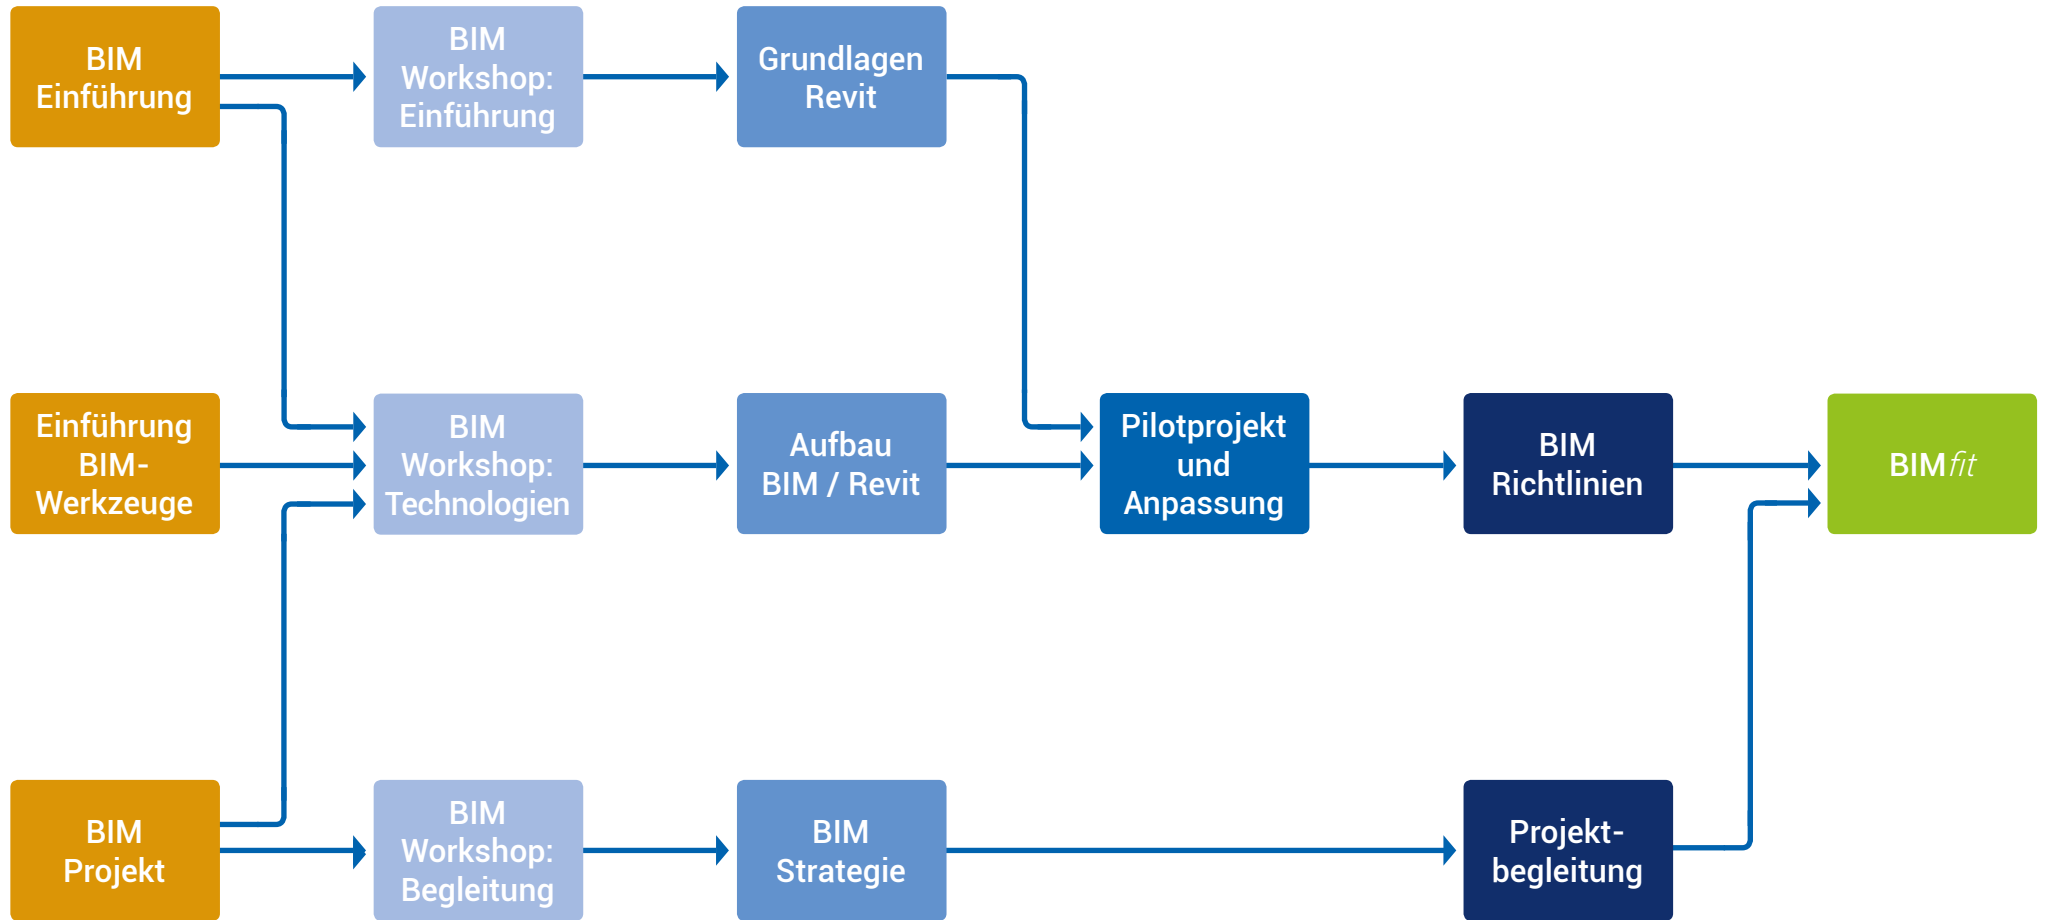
BIM Einführung

BIM Workshop: Einführung

Grundlagen Revit

Einführung BIM-Werkzeuge

BIM Workshop: Technologien

Aufbau BIM / Revit

Pilotprojekt und Anpassung

BIM Richtlinien

BIMfit

BIM Projekt

BIM Workshop: Begleitung

BIM Strategie

Projektbegleitung